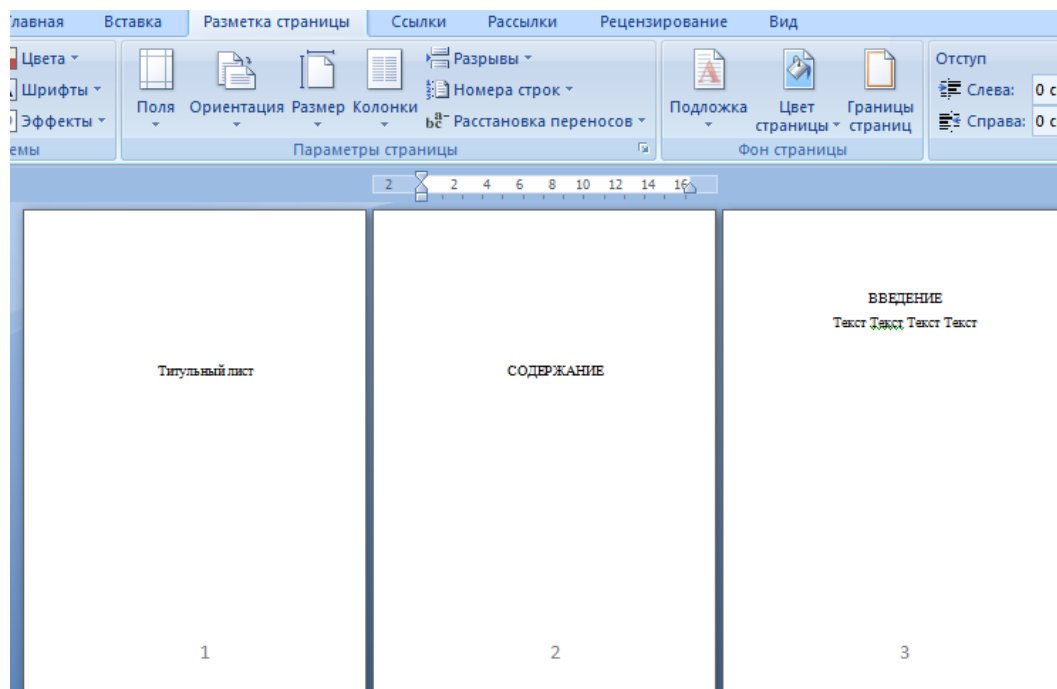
лавная Вставка Разметка страницы Ссылки Рассылки Рецензирование Вид

Цвета ▾
Шрифты ▾
Эффекты ▾
емы

Поля Ориентация Размер Колонки
Разрывы ▾
Номера строк ▾
Расстановка переносов ▾
Параметры страницы

Подложка Цвет страницы ▾ Границы страниц
Фон страницы

Отступ
Слева: 0 с
Справа: 0 с

2 2 4 6 8 10 12 14 16

Титульный лист

1

СОДЕРЖАНИЕ

2

ВВЕДЕНИЕ
Текст Текст Текст Текст

3